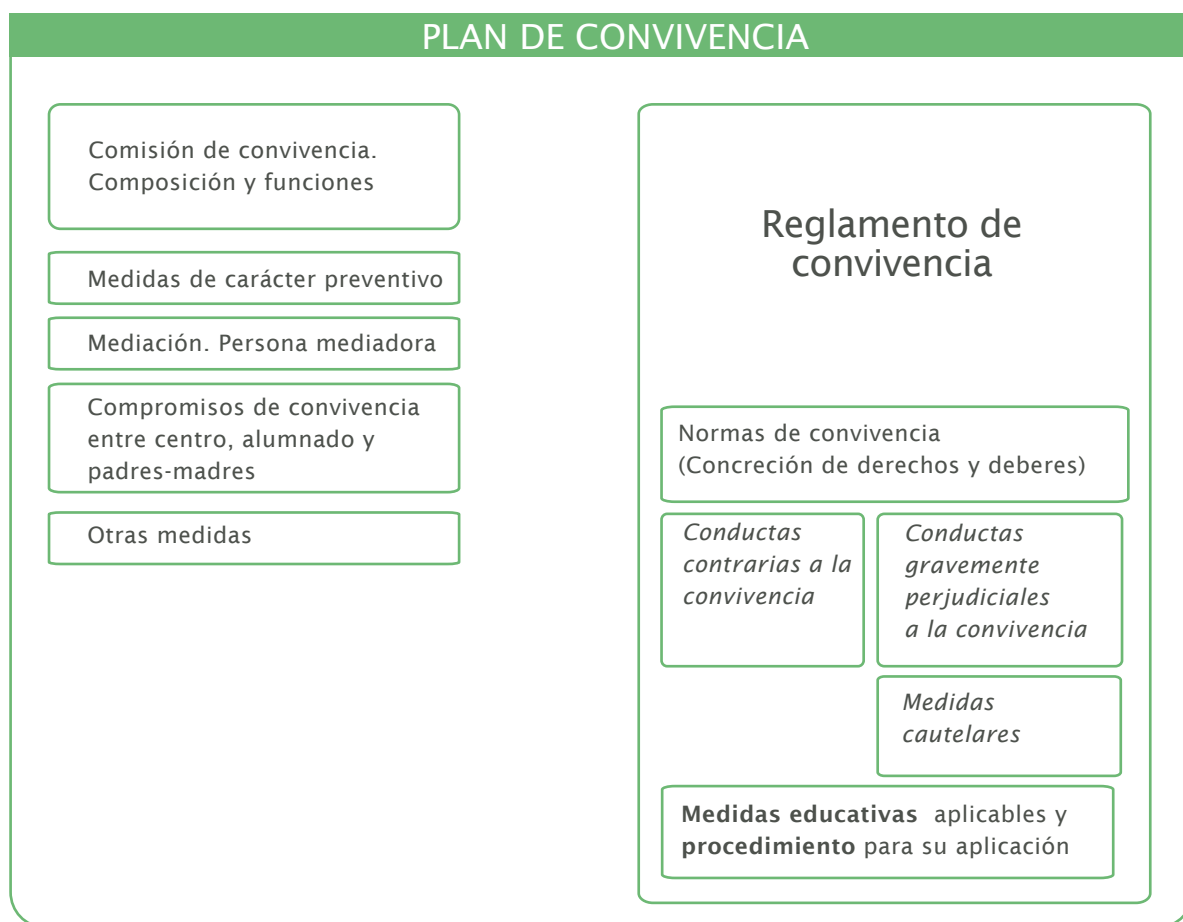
PLAN DE CONVIVENCIA

Comisión de convivencia. Composición y funciones

Medidas de carácter preventivo

Mediación. Persona mediadora

Compromisos de convivencia entre centro, alumnado y padres-madres

Otras medidas

Reglamento de convivencia

Normas de convivencia (Concreción de derechos y deberes)

Conductas contrarias a la convivencia

Conductas gravemente perjudiciales a la convivencia

Medidas cautelares

**Medidas educativas** aplicables y **procedimiento** para su aplicación